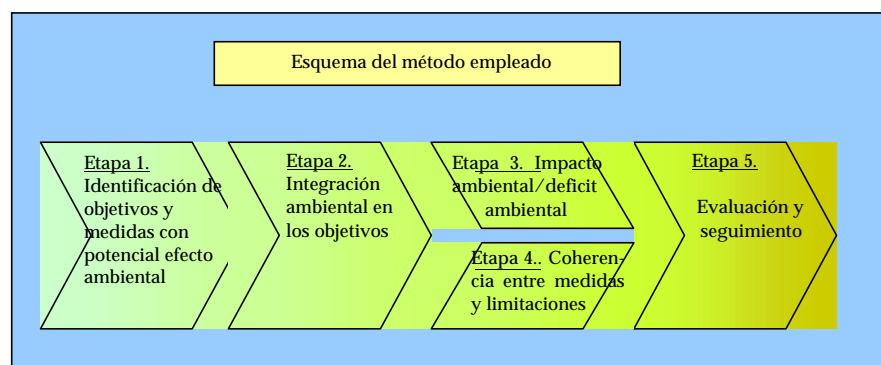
Esquema del método empleado

Etapa 1.
Identificación de objetivos y medidas con potencial efecto ambiental

Etapa 2.
Integración ambiental en los objetivos

Etapa 3. Impacto ambiental/deficit ambiental

Etapa 4.. Coherencia entre medidas y limitaciones

Etapa 5.
Evaluación y seguimiento